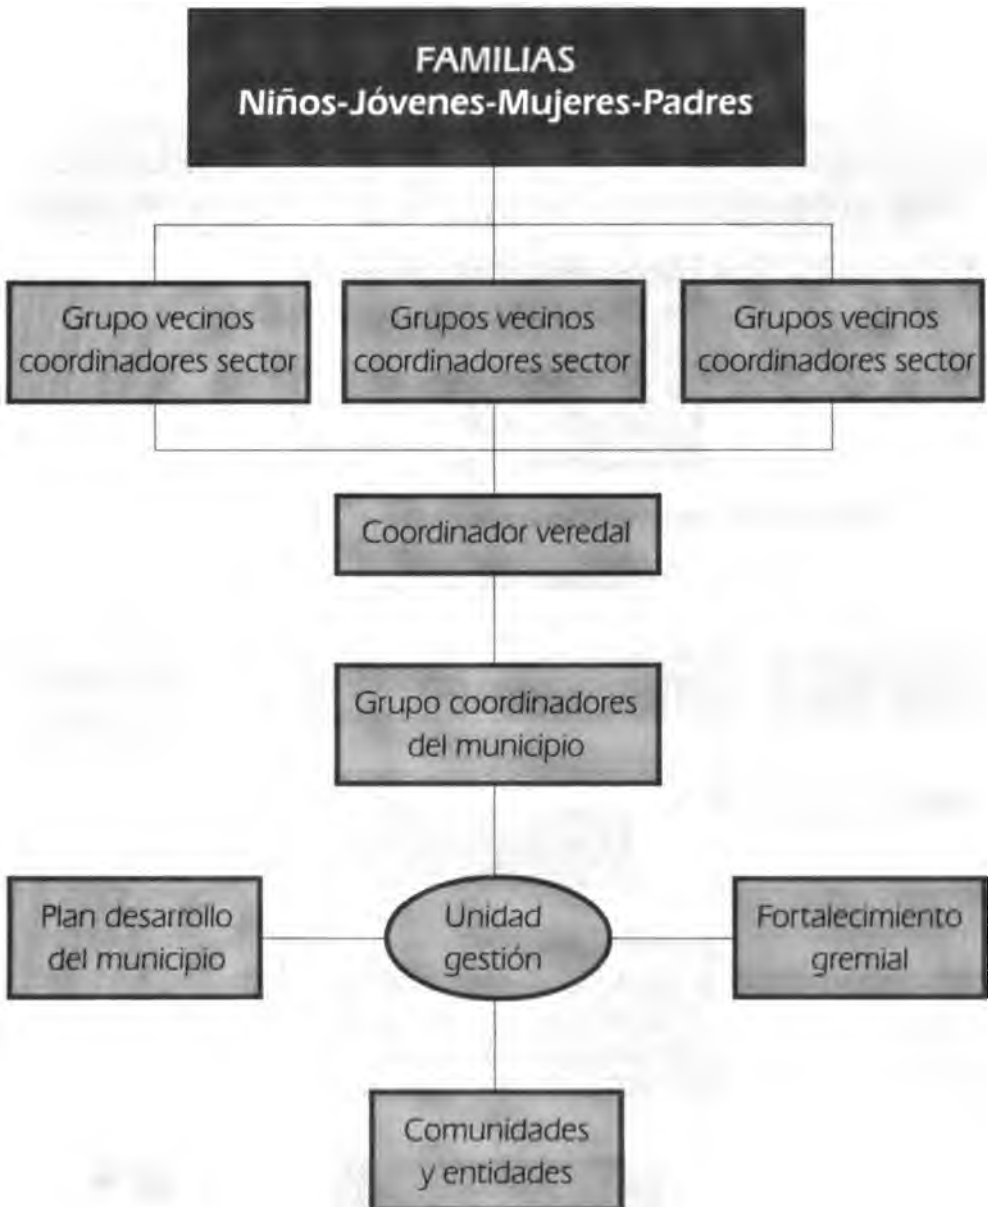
FAMILIAS
Niños-Jóvenes-Mujeres-Padres

Grupo vecinos coordinadores sector

Grupos vecinos coordinadores sector

Grupos vecinos coordinadores sector

Coordinador veredal

Grupo coordinadores del municipio

Plan desarrollo del municipio

Unidad gestión

Fortalecimiento gremial

Comunidades y entidades